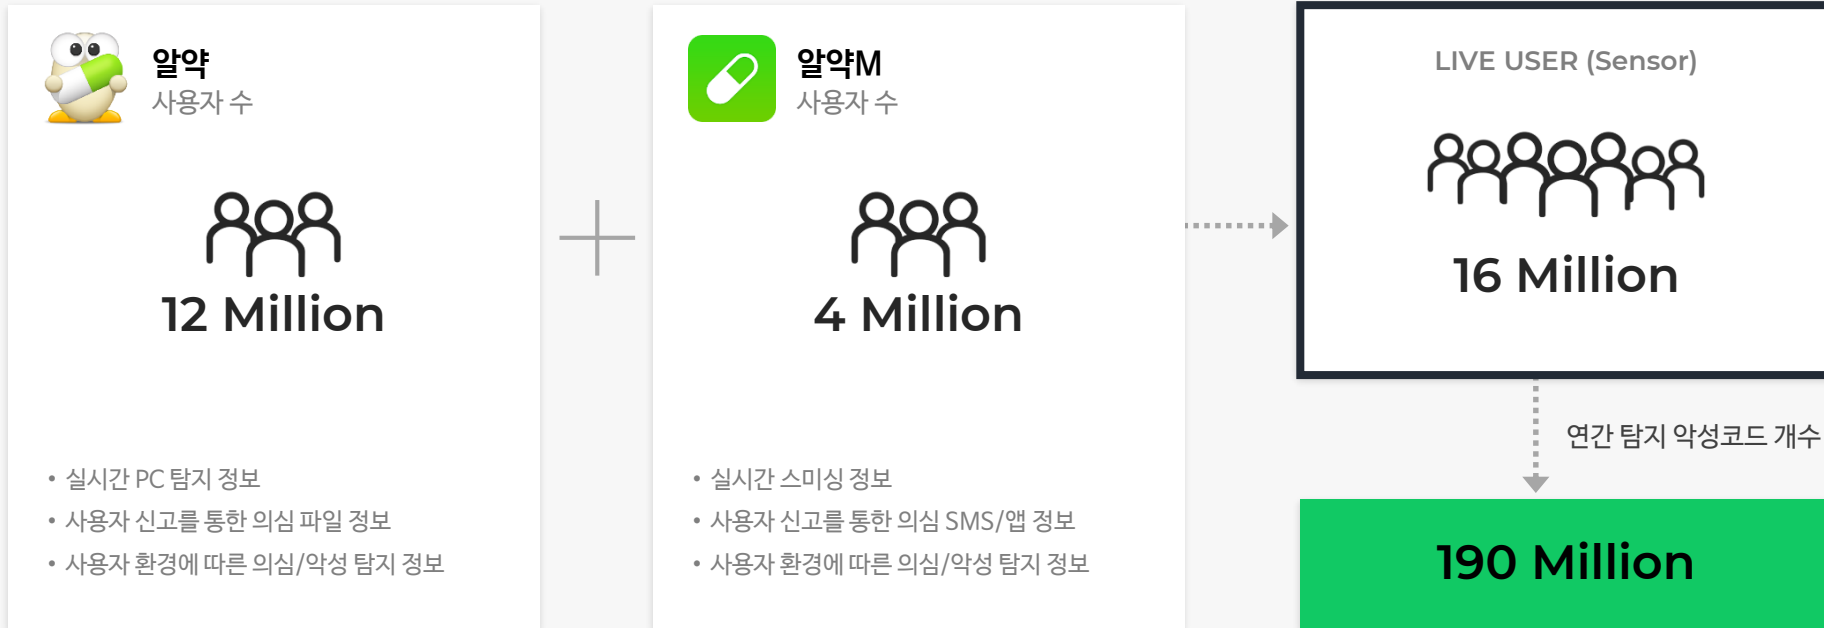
알약
사용자 수

12 Million

• 실시간 PC 탐지 정보
• 사용자 신고를 통한 의심 파일 정보
• 사용자 환경에 따른 의심/악성 탐지 정보

알약M
사용자 수

4 Million

• 실시간 스미싱 정보
• 사용자 신고를 통한 의심 SMS/앱 정보
• 사용자 환경에 따른 의심/악성 탐지 정보

LIVE USER (Sensor)

16 Million

연간 탐지 악성코드 개수

190 Million